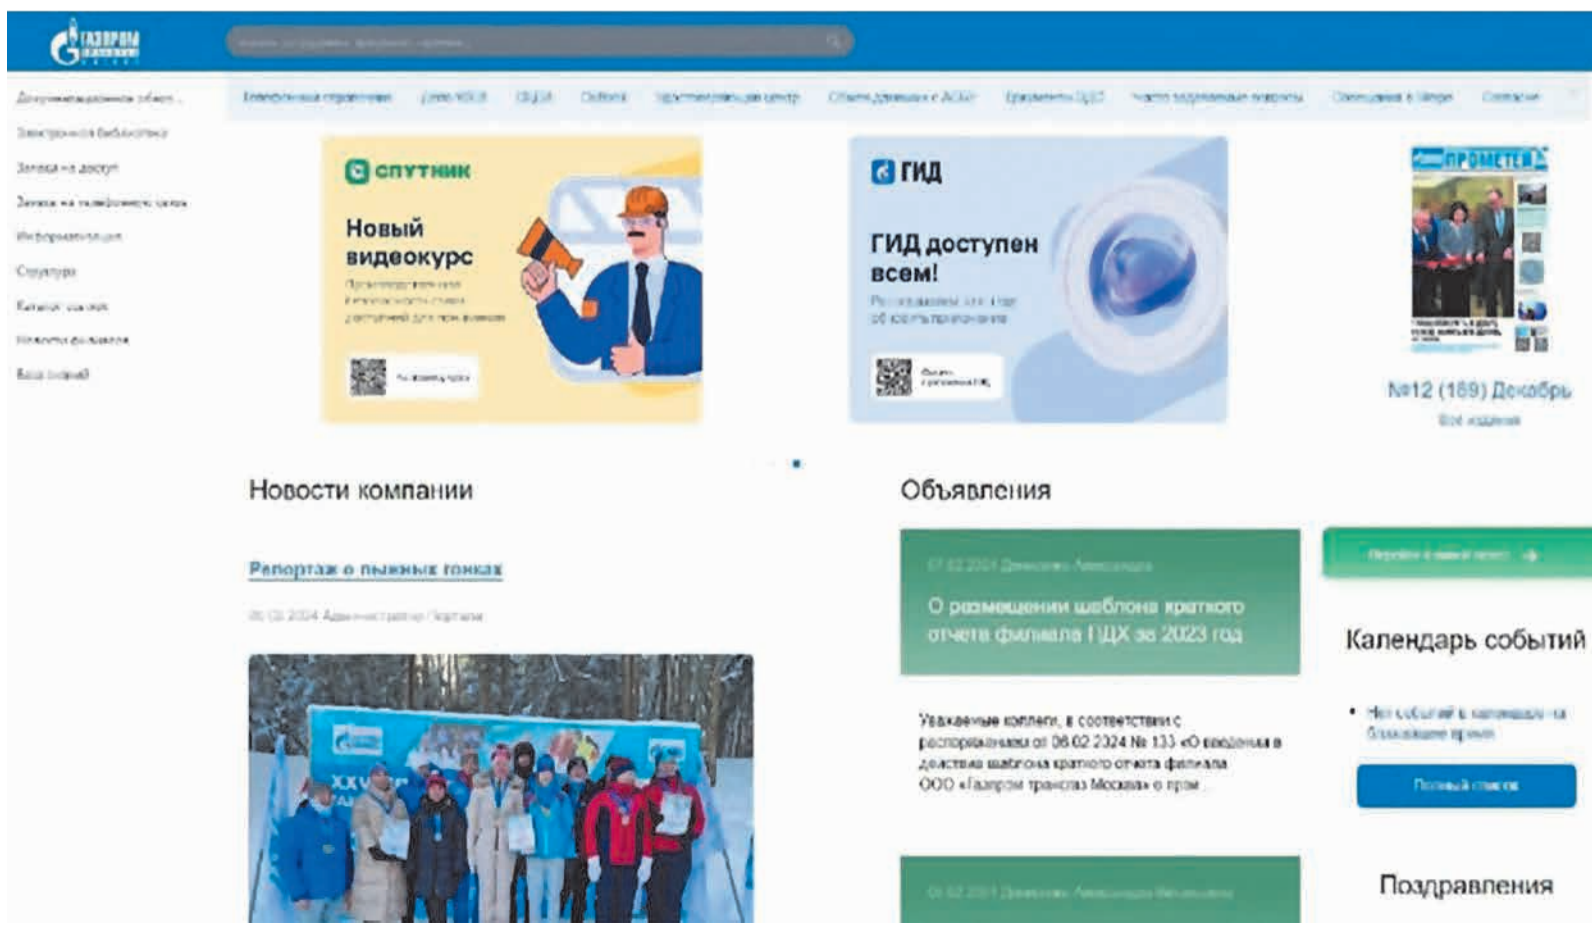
ГАЗПРОМ

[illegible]

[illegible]

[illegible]

Заявка на доступ

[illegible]

Информация

Структура

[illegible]

Новости филиала

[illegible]

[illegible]

спутник

Новый видеокурс

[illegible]

ГИД

ГИД доступен всем!

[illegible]

ПРОМЕТЕЙ

№12 (169) Декабрь

Все издания

Новости компании

Репортаж о лыжных гонках

06.02.2024 Администратор Портала

Объявления

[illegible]

О размещении шаблона краткого отчета филиала ПДХ за 2023 год

Уважаемые коллеги, в соответствии с распоряжением от 06.02.2024 № 133 «О введении в действие шаблона краткого отчета филиала ООО «Газпром трансгаз Москва» о пром...

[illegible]

Календарь событий

• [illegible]

Полный список

Поздравления

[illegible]